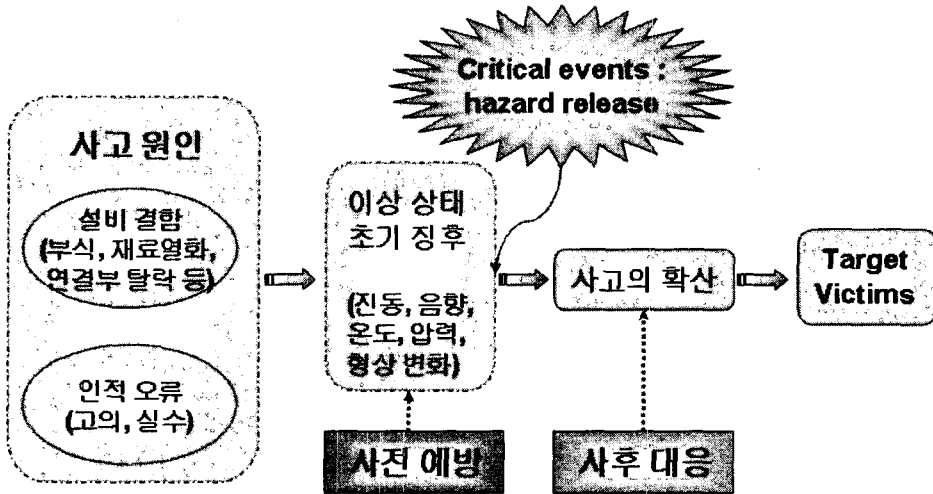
Critical events : hazard release

사고 원인

설비 결함 (부식, 재료열화, 연결부 탈락 등)

인적 오류 (고의, 실수)

이상 상태 초기 징후

(진동, 음향, 온도, 압력, 형상 변화)

사고의 확산

Target Victims

사전 예방

사후 대응